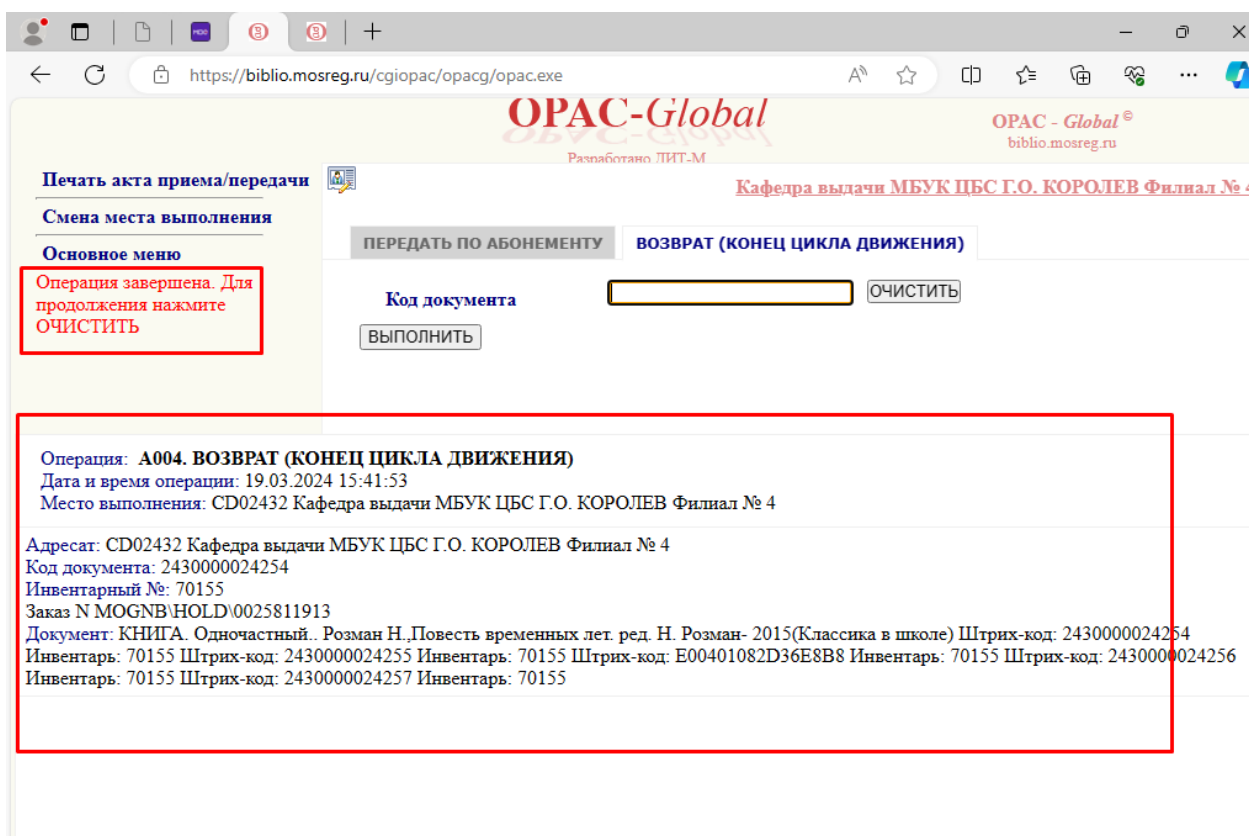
https://biblio.mosreg.ru/cgiopac/opacg/opac.exe

OPAC-Global
Разработано ЛИТ-М

OPAC - Global ©
biblio.mosreg.ru

Печать акта приема/передачи
Смена места выполнения
Основное меню

Операция завершена. Для продолжения нажмите ОЧИСТИТЬ

Кафедра выдачи МБУК ЦБС Г.О. КОРОЛЕВ Филиал № 4

ПЕРЕДАТЬ ПО АБОНЕМЕНТУ
ВОЗВРАТ (КОНЕЦ ЦИКЛА ДВИЖЕНИЯ)

Код документа
ОЧИСТИТЬ
ВЫПОЛНИТЬ

Операция: A004. ВОЗВРАТ (КОНЕЦ ЦИКЛА ДВИЖЕНИЯ)
Дата и время операции: 19.03.2024 15:41:53
Место выполнения: CD02432 Кафедра выдачи МБУК ЦБС Г.О. КОРОЛЕВ Филиал № 4

Адресат: CD02432 Кафедра выдачи МБУК ЦБС Г.О. КОРОЛЕВ Филиал № 4
Код документа: 2430000024254
Инвентарный №: 70155
Заказ N MOGNB\HOLD\0025811913
Документ: КНИГА. Одночастный.. Розман Н.,Повесть временных лет. ред. Н. Розман- 2015(Классика в школе) Штрих-код: 2430000024254 Инвентарь: 70155 Штрих-код: 2430000024255 Инвентарь: 70155 Штрих-код: E00401082D36E8B8 Инвентарь: 70155 Штрих-код: 2430000024256 Инвентарь: 70155 Штрих-код: 2430000024257 Инвентарь: 70155